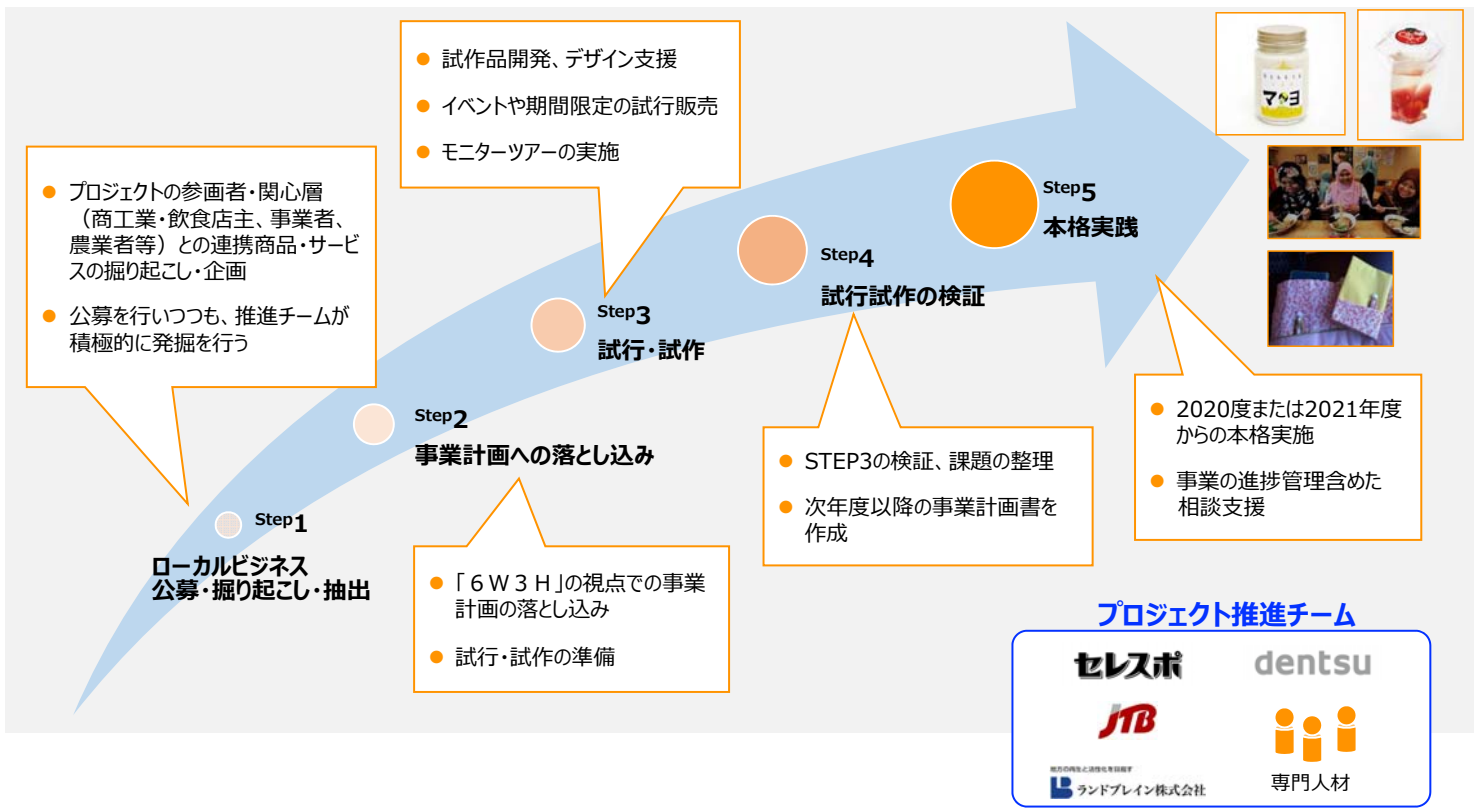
● プロジェクトの参画者・関心層（商工業・飲食店主、事業者、農業者等）との連携商品・サービスの掘り起こし・企画

● 公募を行いつつも、推進チームが積極的に発掘を行う

● 試作品開発、デザイン支援

● イベントや期間限定の試行販売

● モニターツアーの実施

マヨ

Step5
本格実践

Step4
試行試作の検証

Step3
試行・試作

Step2
事業計画への落とし込み

Step1
ローカルビジネス
公募・掘り起こし・抽出

● 「６Ｗ３Ｈ」の視点での事業計画の落とし込み

● 試行・試作の準備

● STEP3の検証、課題の整理

● 次年度以降の事業計画書を作成

● 2020度または2021年度からの本格実施

● 事業の進捗管理含めた相談支援

プロジェクト推進チーム

セレスポ

dentsu

JTB

専門人材

地方の再生と活性化を目指す
ランドブレイン株式会社